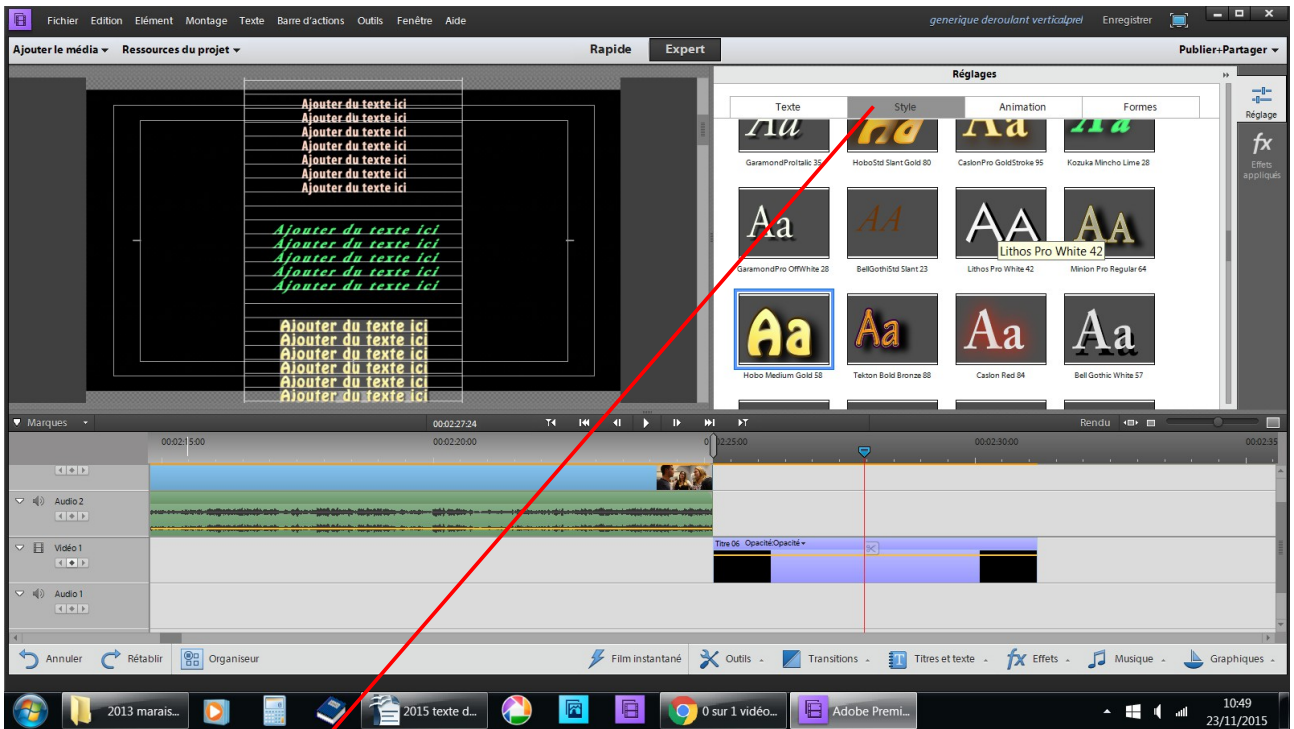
Fichier Edition Elément Montage Texte Barre d'actions Outils Fenêtre Aide

generique deroulant verticalprel Enregistrer

Ajouter le média ▾ Ressources du projet ▾

Rapide Expert

Publier+Partager ▾

Ajouter du texte ici
Ajouter du texte ici
Ajouter du texte ici
Ajouter du texte ici
Ajouter du texte ici
Ajouter du texte ici
Ajouter du texte ici

Ajouter du texte ici
Ajouter du texte ici
Ajouter du texte ici
Ajouter du texte ici
Ajouter du texte ici

Ajouter du texte ici
Ajouter du texte ici
Ajouter du texte ici
Ajouter du texte ici
Ajouter du texte ici
Ajouter du texte ici

Réglages

Texte Style Animation Formes

GaramondProItalic 35 HoboStd Slant Gold 80 CaslonPro GoldStroke 95 Kozuka Mincho Lime 28

Aa AA AA AA

GaramondPro OffWhite 28 BellGothiStd Slant 23 Lithos Pro White 42 Minion Pro Regular 64

Lithos Pro White 42

Aa Aa Aa Aa

Hobo Medium Gold 58 Tekton Bold Bronze 88 Caslon Red 84 Bell Gothic White 57

Réglage

fx

Effets appliqués

Marques

00:02:27:24

Rendu

00:02:15:00 00:02:20:00 00:02:25:00 00:02:30:00 00:02:35

Audio 2

Vidéo 1

Titre 06 Opacité:Opacité ▾

Audio 1

Annuler Rétablir Organiseur

Film instantané Outils Transitions Titres et texte Effets Musique Graphiques

2013 marais... 2015 texte d... 0 sur 1 vidéo... Adobe Premi...

10:49
23/11/2015